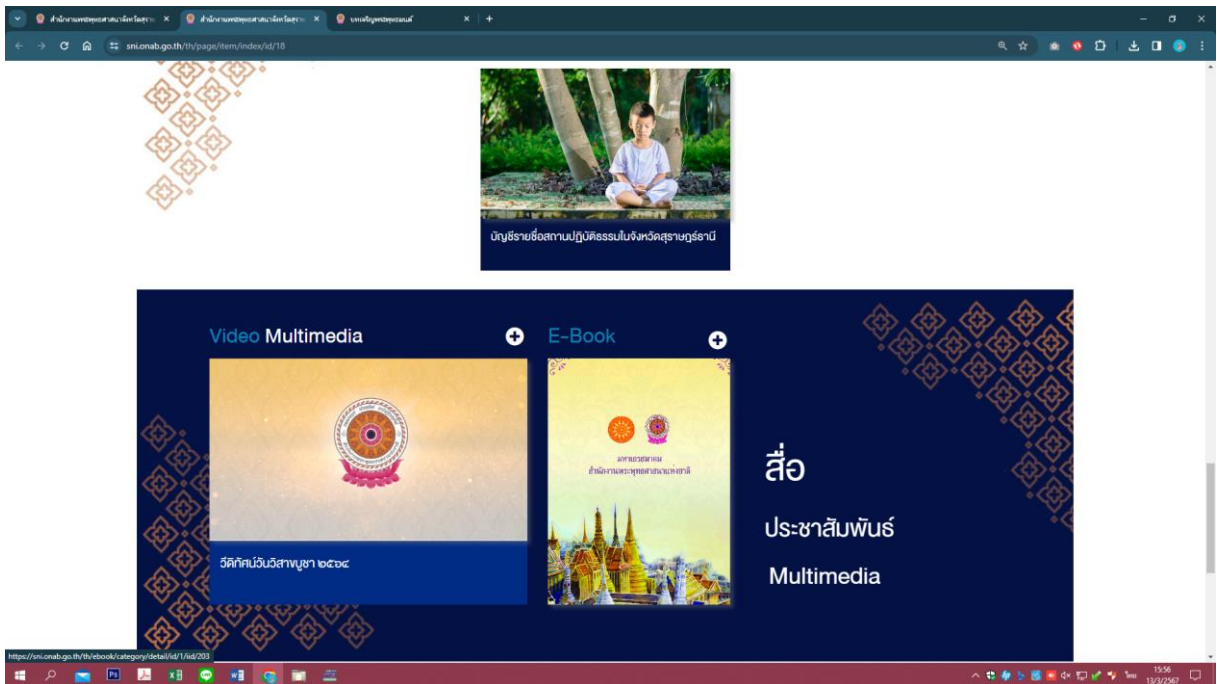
สำนักงานพระพุทธศาสนาจังหวัดสุราษ ×
สำนักงานพระพุทธศาสนาจังหวัดสุราษ ×
บทเจริญพระพุทธมนต์ ×

sni.onab.go.th/th/page/item/index/id/18

บัญชีรายชื่อสถานปฏิบัติธรรมในจังหวัดสุราษฎร์ธานี

Video Multimedia

E-Book

วีดิทัศน์วันวิสาขบูชา ๒๕๖๔

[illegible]
สำนักงานพระพุทธศาสนาแห่งชาติ

สื่อ

ประชาสัมพันธ์

Multimedia

https://sni.onab.go.th/th/ebook/category/detail/id/1/iid/203

ไทย 15:56 13/3/2567